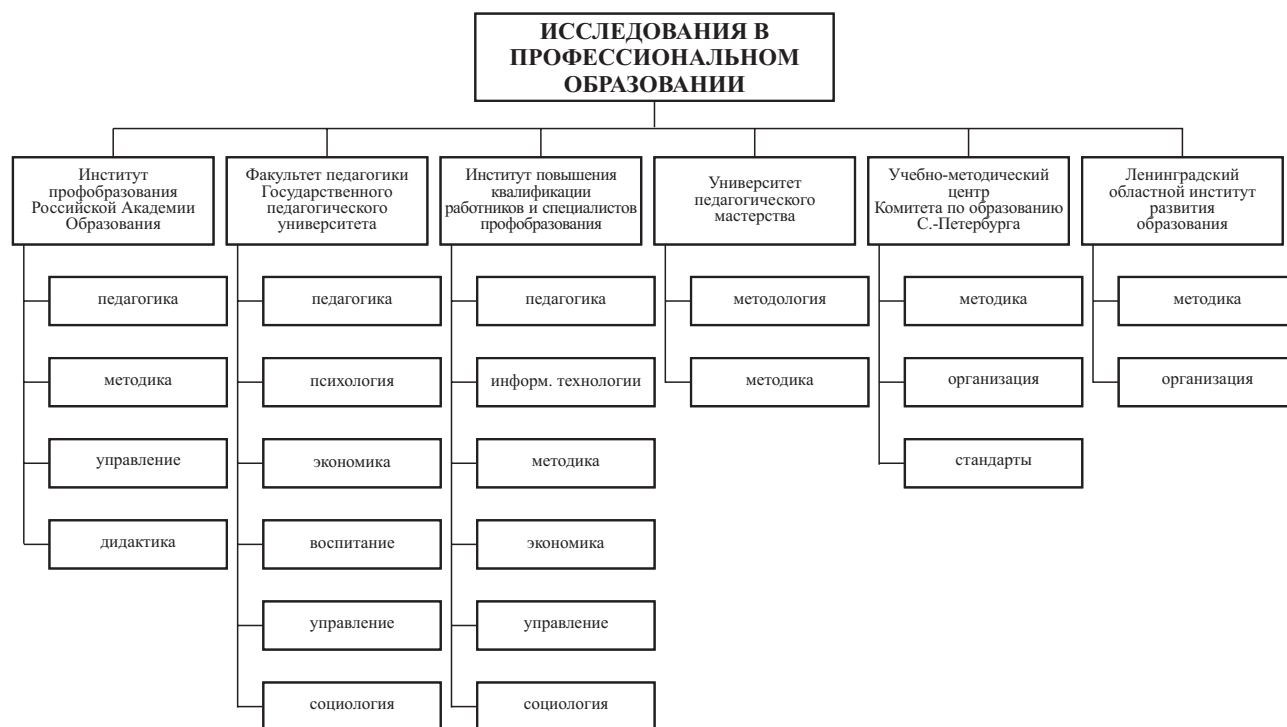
ИССЛЕДОВАНИЯ В ПРОФЕССИОНАЛЬНОМ ОБРАЗОВАНИИ

Институт профобразования Российской Академии Образования

педагогика

методика

управление

дидактика

Факультет педагогики Государственного педагогического университета

педагогика

психология

экономика

воспитание

управление

социология

Институт повышения квалификации работников и специалистов профобразования

педагогика

информ. технологии

методика

экономика

управление

социология

Университет педагогического мастерства

методология

методика

Учебно-методический центр Комитета по образованию С.-Петербурга

методика

организация

стандарты

Ленинградский областной институт развития образования

методика

организация